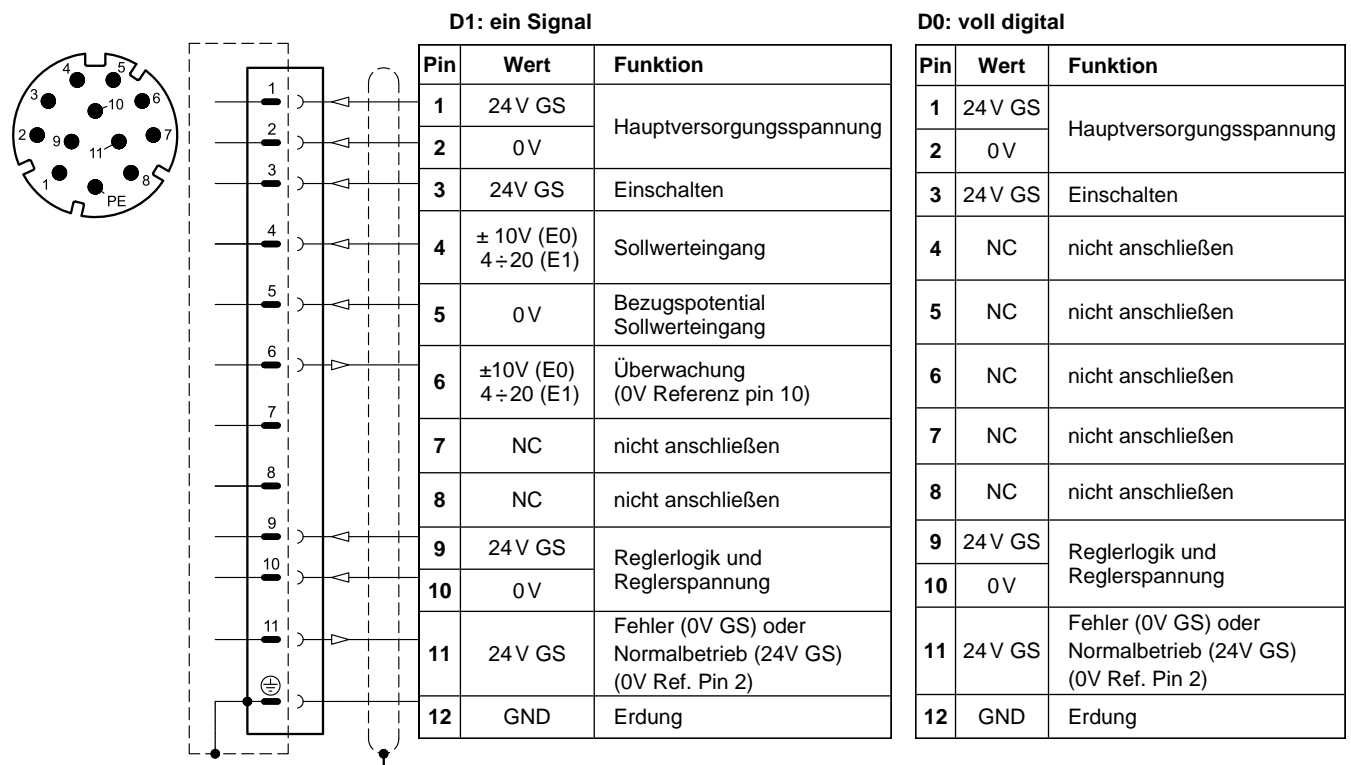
4 5 3 10 6 2 9 7 11 1 8 PE

1 2 3 4 5 6 7 8 9 10 11

D1: ein Signal

| Pin | Wert | Funktion |
|---|---|---|
| 1 | 24 V GS | Hauptversorgungsspannung |
| 2 | 0 V | |
| 3 | 24V GS | Einschalten |
| 4 | ± 10V (E0) 4 ÷ 20 (E1) | Sollwerteingang |
| 5 | 0 V | Bezugspotential Sollwerteingang |
| 6 | ±10V (E0) 4 ÷ 20 (E1) | Überwachung (0V Referenz pin 10) |
| 7 | NC | nicht anschließen |
| 8 | NC | nicht anschließen |
| 9 | 24 V GS | Reglerlogik und Reglerspannung |
| 10 | 0 V | |
| 11 | 24 V GS | Fehler (0V GS) oder Normalbetrieb (24V GS) (0V Ref. Pin 2) |
| 12 | GND | Erdung |

D0: voll digital

| Pin | Wert | Funktion |
|---|---|---|
| 1 | 24 V GS | Hauptversorgungsspannung |
| 2 | 0 V | |
| 3 | 24 V GS | Einschalten |
| 4 | NC | nicht anschließen |
| 5 | NC | nicht anschließen |
| 6 | NC | nicht anschließen |
| 7 | NC | nicht anschließen |
| 8 | NC | nicht anschließen |
| 9 | 24 V GS | Reglerlogik und Reglerspannung |
| 10 | 0 V | |
| 11 | 24 V GS | Fehler (0V GS) oder Normalbetrieb (24V GS) (0V Ref. Pin 2) |
| 12 | GND | Erdung |